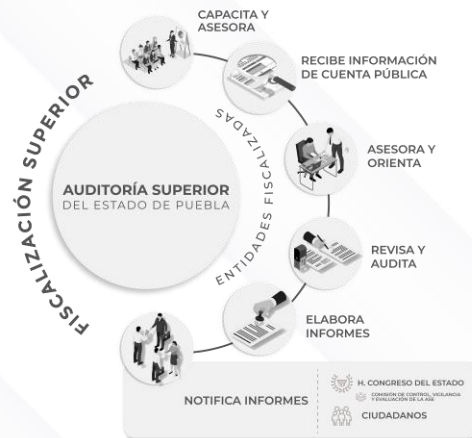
FISCALIZACIÓN SUPERIOR

CAPACITA Y ASESORA

RECIBE INFORMACIÓN DE CUENTA PÚBLICA

ENTIDADES FISCALIZADAS

AUDITORÍA SUPERIOR DEL ESTADO DE PUEBLA

ASESORA Y ORIENTA

REVISA Y AUDITA

ELABORA INFORMES

NOTIFICA INFORMES

H. CONGRESO DEL ESTADO

COMISIÓN DE CONTROL, VIGILANCIA Y EVALUACIÓN DE LA ASE

CIUDADANOS